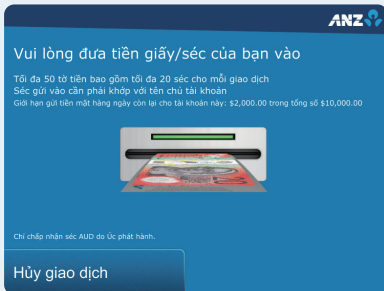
ANZ

Vui lòng đưa tiền giấy/séc của bạn vào

Tối đa 50 tờ tiền bao gồm tối đa 20 séc cho mỗi giao dịch
Séc gửi vào cần phải khớp với tên chủ tài khoản
Giới hạn gửi tiền mặt hàng ngày còn lại cho tài khoản này: $2,000.00 trong tổng số $10,000.00

Chỉ chấp nhận séc AUD do Úc phát hành.

Hủy giao dịch